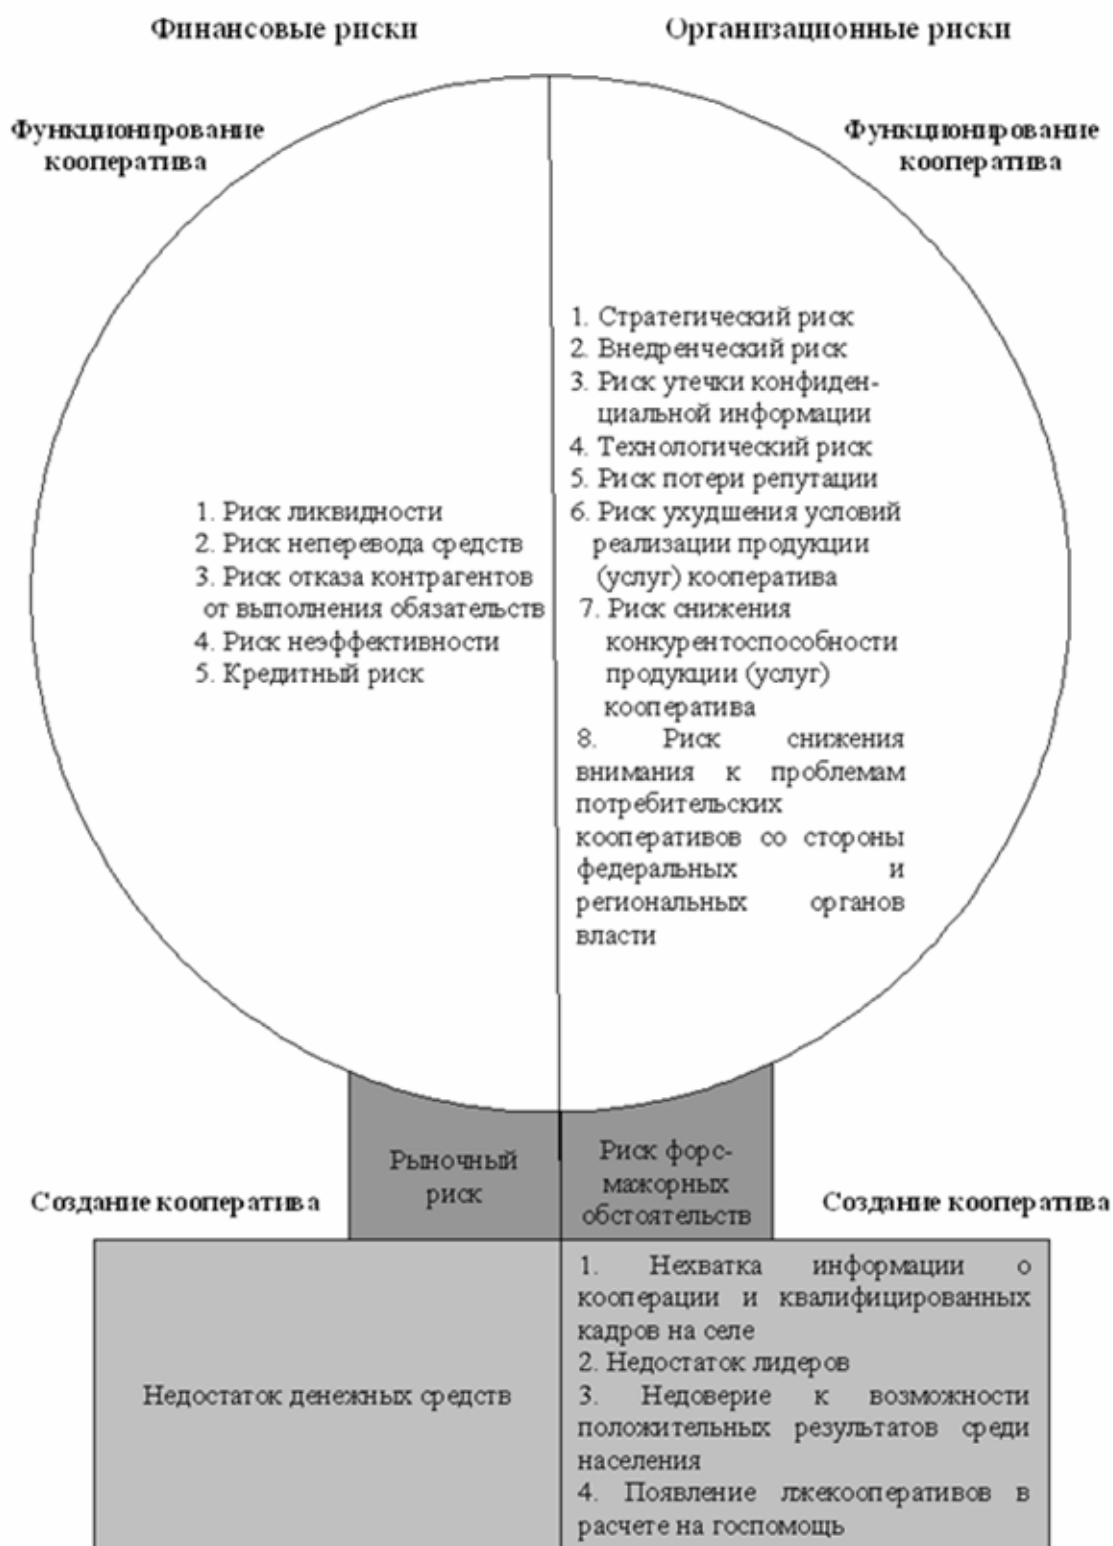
Финансовые риски

Организационные риски

Функционирование кооператива

Функционирование кооператива

1. Риск ликвидности
2. Риск неперевода средств
3. Риск отказа контрагентов от выполнения обязательств
4. Риск неэффективности
5. Кредитный риск

1. Стратегический риск
2. Внедренческий риск
3. Риск утечки конфиденциальной информации
4. Технологический риск
5. Риск потери репутации
6. Риск ухудшения условий реализации продукции (услуг) кооператива
7. Риск снижения конкурентоспособности продукции (услуг) кооператива
8. Риск снижения внимания к проблемам потребительских кооперативов со стороны федеральных и региональных органов власти

Рыночный риск

Риск форс-мажорных обстоятельств

Создание кооператива

Создание кооператива

Недостаток денежных средств

1. Нехватка информации о кооперации и квалифицированных кадров на селе
2. Недостаток лидеров
3. Недоверие к возможности положительных результатов среди населения
4. Появление лжекооперативов в расчете на госпомощь